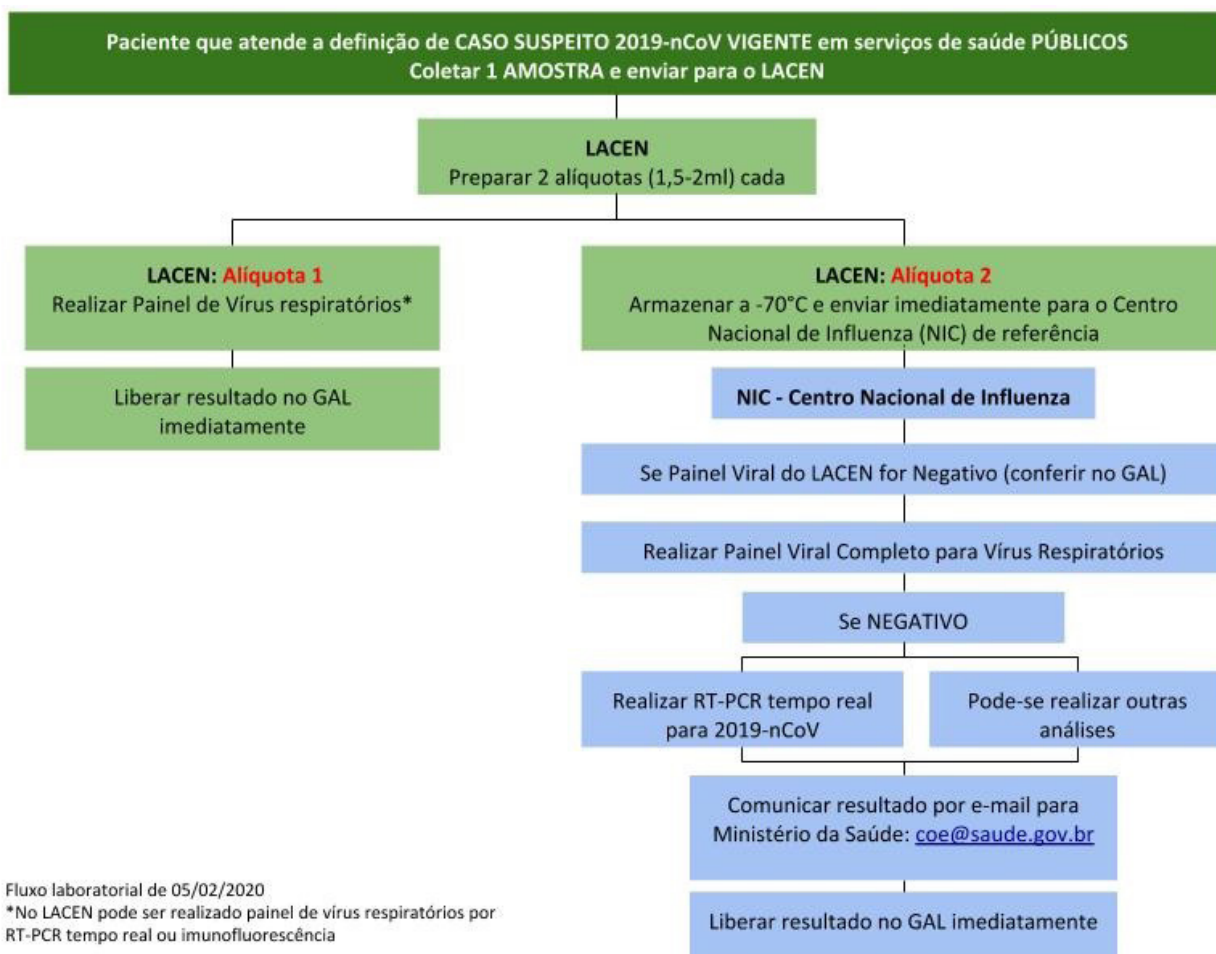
Paciente que atende a definição de CASO SUSPEITO 2019-nCoV VIGENTE em serviços de saúde PÚBLICOS
Coletar 1 AMOSTRA e enviar para o LACEN

LACEN
Preparar 2 alíquotas (1,5-2ml) cada

LACEN: Alíquota 1
Realizar Painel de Vírus respiratórios*

Liberar resultado no GAL imediatamente

LACEN: Alíquota 2
Armazenar a -70°C e enviar imediatamente para o Centro Nacional de Influenza (NIC) de referência

NIC - Centro Nacional de Influenza

Se Painel Viral do LACEN for Negativo (conferir no GAL)

Realizar Painel Viral Completo para Vírus Respiratórios

Se NEGATIVO

Realizar RT-PCR tempo real para 2019-nCoV

Pode-se realizar outras análises

Comunicar resultado por e-mail para Ministério da Saúde: coe@saude.gov.br

Liberar resultado no GAL imediatamente

Fluxo laboratorial de 05/02/2020
*No LACEN pode ser realizado painel de vírus respiratórios por RT-PCR tempo real ou imunofluorescência